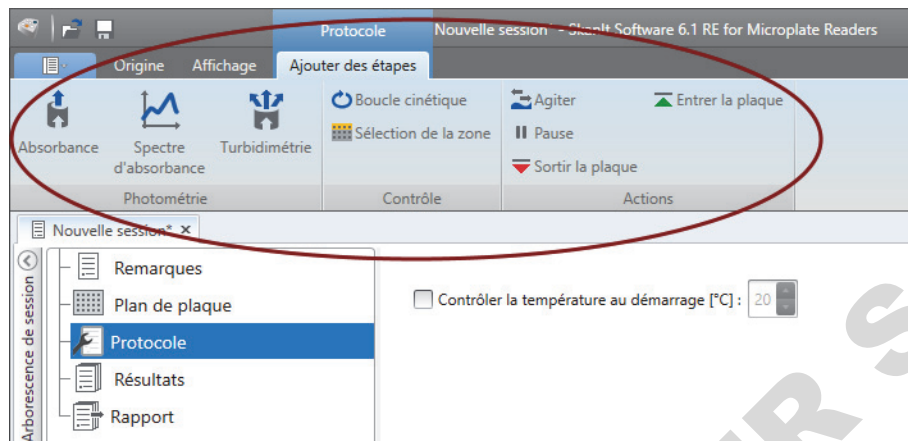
Protocole Nouvelle session* - SkanIt Software 6.1 RE for Microplate Readers

Origine Affichage Ajouter des étapes

Absorbance Spectre d'absorbance Turbidimétrie
Photométrie

Boucle cinétique
Sélection de la zone
Contrôle

Agiter
Pause
Sortir la plaque
Entrer la plaque
Actions

Nouvelle session* ×

Arborescence de session

Remarques
Plan de plaque
Protocole
Résultats
Rapport

Contrôler la température au démarrage [°C] : 20